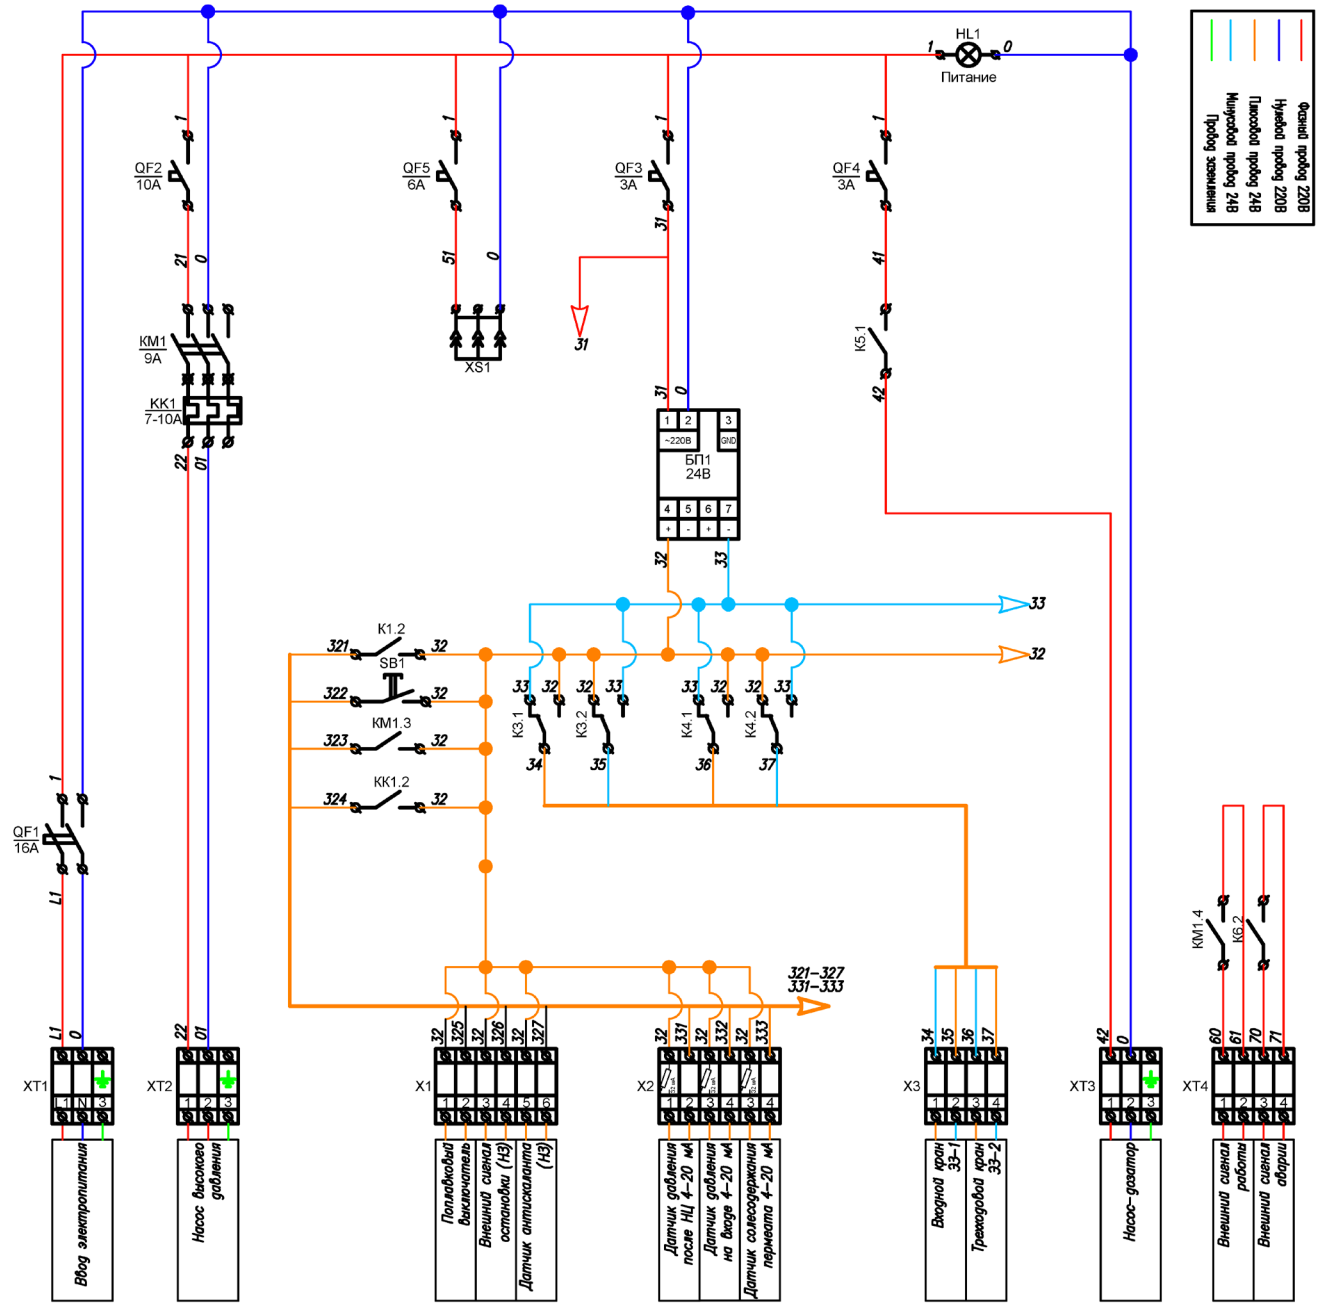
Фазный провод 220В
Нулевой провод 220В
Плюсовой провод 24В
Минусовой провод 24В
Провод заземления

HL1
1 0
Питание

QF2
10A
1
21 0
KM1
9A
KK1
7-10A
22 01

QF5
6A
1
51 0
XS1

QF3
3A
1
31
31
31 0
1 2 3
~220В GND
БП1
24В
4 5 6 7
+ - + -
32 33

QF4
3A
1
41
K5.1
42

33
32

321 K1.2 32
322 SB1 32
323 KM1.3 32
324 KK1.2 32

33 32 32 33 33 32 32 33
K3.1 K3.2 K4.1 K4.2
34 35 36 37

1
QF1
16A
L1

321–327
331–333

L1 0
XT1
1 N 3
Ввод электропитания

22 01
XT2
1 2 3
Насос высокого давления

32 325 326 32 327
X1
1 2 3 4 5 6
Поплавковый выключатель
Внешний сигнал остановки (НЗ)
Датчик антискаланта (НЗ)

32 331 32 332 32 333
X2
1 2 3 4 5 4
Датчик давления после НЦ 4–20 мА
Датчик давления на входе 4–20 мА
Датчик солесодержания пермеата 4–20 мА

34 35 36 37
X3
1 2 3 4
Входной кран 33-1
Трехходовой кран 33-2

42 0
XT3
1 2 3
Насос-дозатор

KM1.4
K6.2
60 61 70 71
XT4
1 2 3 4
Внешний сигнал работы
Внешний сигнал аварии